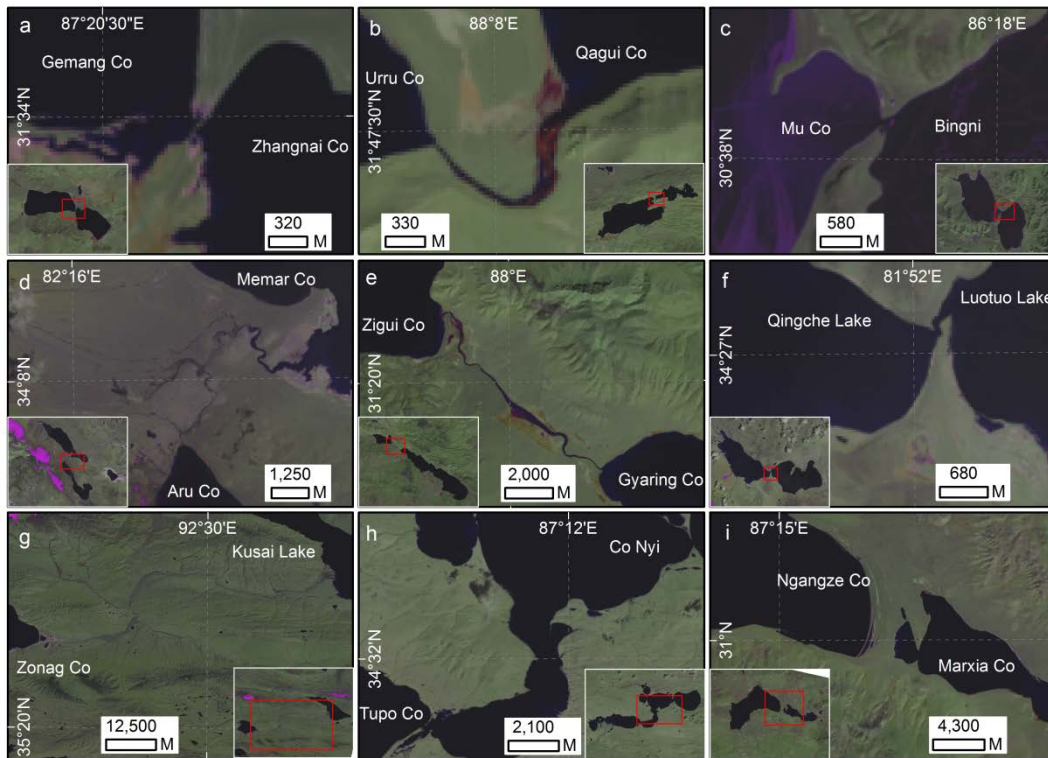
a
87°20'30"E
Gemang Co
31°34'N
Zhangnai Co
320
M

b
88°8'E
Urru Co
Qagui Co
31°47'30"N
330
M

c
86°18'E
Mu Co
Bingni
30°38'N
580
M

d
82°16'E
Memar Co
34°8'N
Aru Co
1,250
M

e
88°E
Zigui Co
31°20'N
2,000
M
Gyaring Co

f
81°52'E
Qingche Lake
Luotuo Lake
34°27'N
680
M

g
92°30'E
Kusai Lake
Zonag Co
35°20'N
12,500
M

h
87°12'E
Co Nyi
34°32'N
Tupo Co
2,100
M

i
87°15'E
Ngangze Co
31°N
Marxia Co
4,300
M